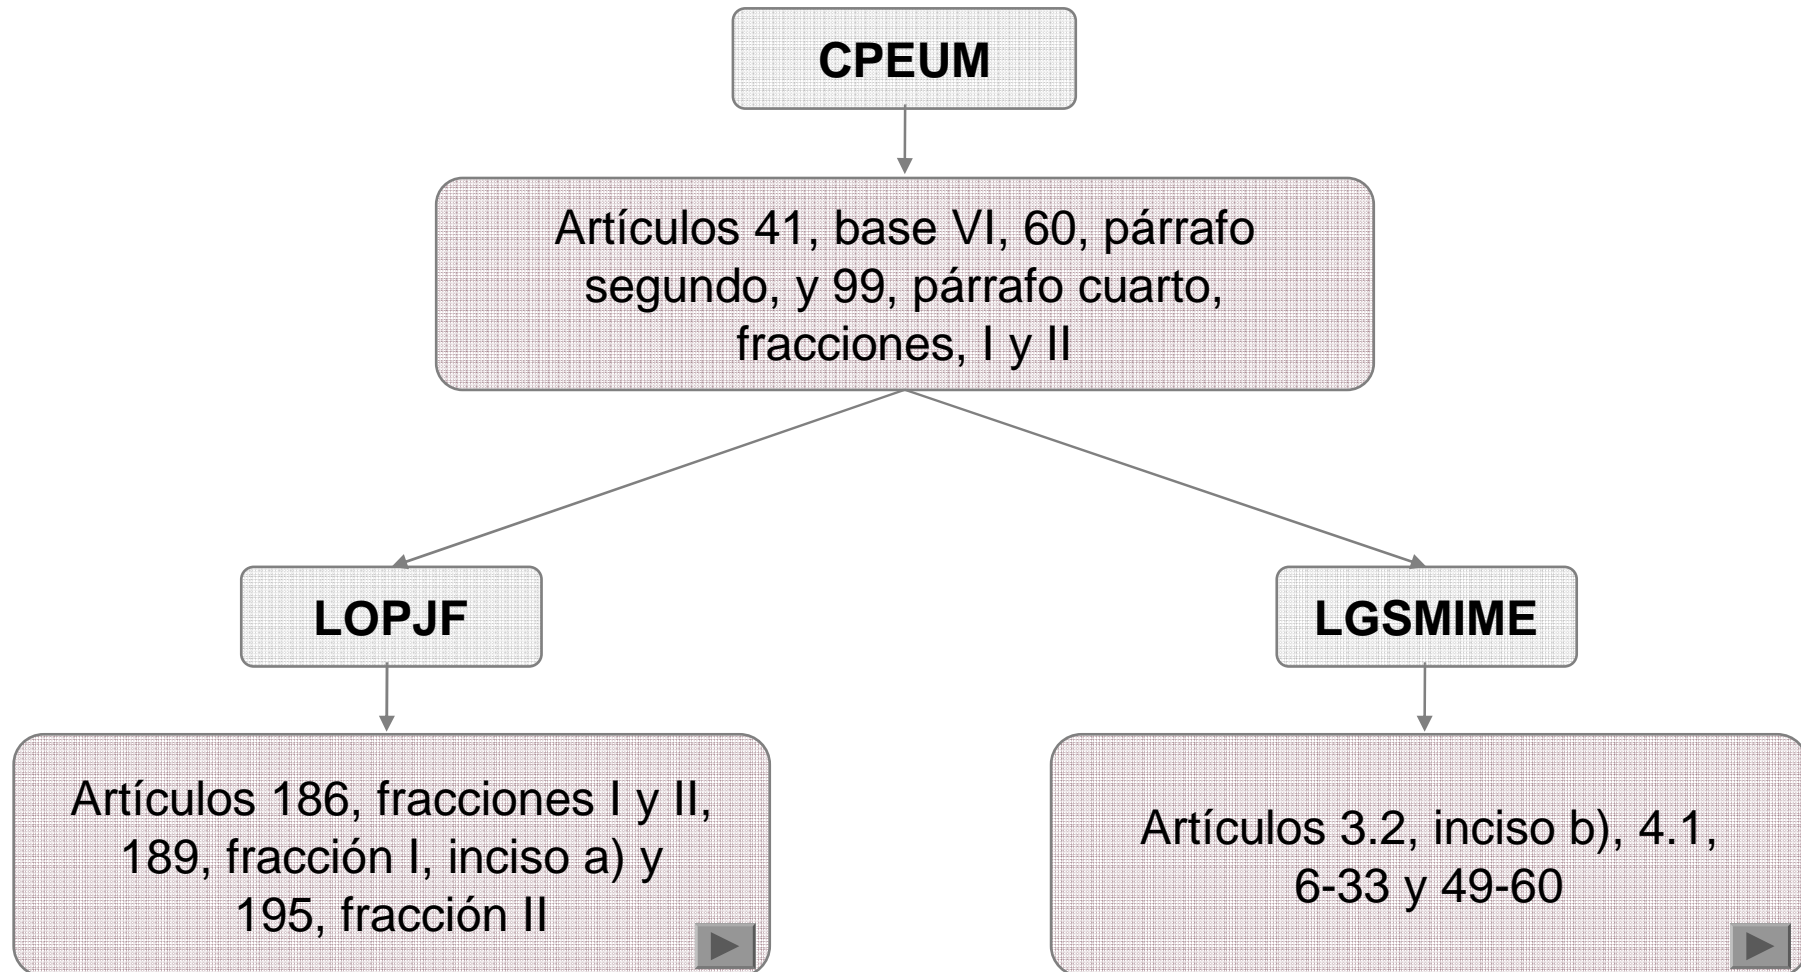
CPEUM

Artículos 41, base VI, 60, párrafo segundo, y 99, párrafo cuarto, fracciones, I y II

LOPJF

Artículos 186, fracciones I y II, 189, fracción I, inciso a) y 195, fracción II

LGSMIME

Artículos 3.2, inciso b), 4.1, 6-33 y 49-60